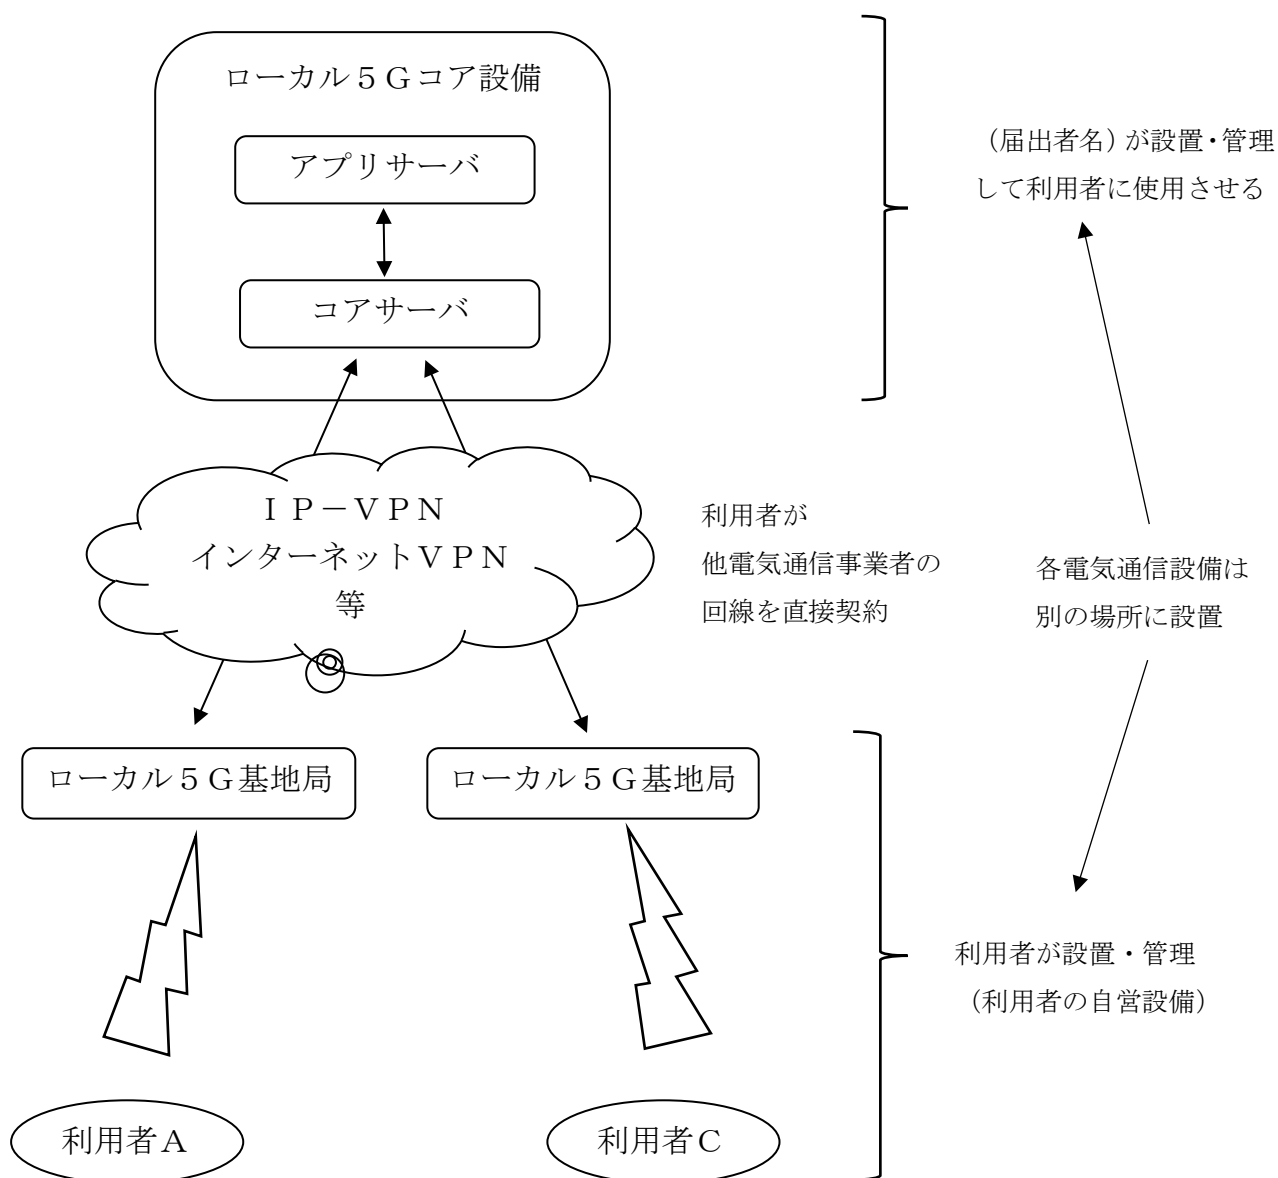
ローカル５Ｇコア設備

アプリサーバ

コアサーバ

（届出者名）が設置・管理して利用者に使用させる

ＩＰ－ＶＰＮ
インターネットＶＰＮ
等

利用者が
他電気通信事業者の
回線を直接契約

各電気通信設備は
別の場所に設置

ローカル５Ｇ基地局

ローカル５Ｇ基地局

利用者が設置・管理
（利用者の自営設備）

利用者Ａ

利用者Ｃ